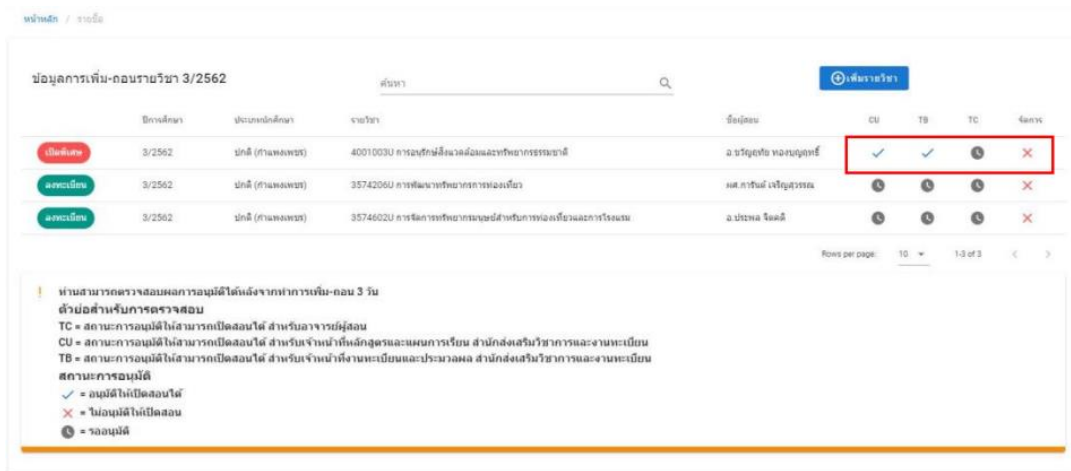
หน้าหลัก / รายชื่อ

ข้อมูลการเพิ่ม-ถอนรายวิชา 3/2562

ค้นหา

เพิ่มรายวิชา

| | ปีการศึกษา | ประเภทนักศึกษา | รายวิชา | ชื่อผู้สอน | CU | TB | TC | จัดการ |
|---|---|---|---|---|---|---|---|---|
| เปิดพิเศษ | 3/2562 | ปกติ (กำแพงเพชร) | 4001003U การอนุรักษ์สิ่งแวดล้อมและทรัพยากรธรรมชาติ | อ.ขวัญฤทัย ทองบุญทรี | ✓ | ✓ | ◷ | ✕ |
| ลงทะเบียน | 3/2562 | ปกติ (กำแพงเพชร) | 3574206U การพัฒนาทรัพยากรการท่องเที่ยว | ผศ.การันต์ เจริญสุวรรณ | ◷ | ◷ | ◷ | ✕ |
| ลงทะเบียน | 3/2562 | ปกติ (กำแพงเพชร) | 3574602U การจัดการทรัพยากรมนุษย์สำหรับการท่องเที่ยวและการโรงแรม | อ.ประพล จิตคติ | ◷ | ◷ | ◷ | ✕ |

Rows per page: 10 1-3 of 3

! ท่านสามารถตรวจสอบผลการอนุมัติได้หลังจากทำการเพิ่ม-ถอน 3 วัน
ตัวย่อสำหรับการตรวจสอบ
TC = สถานะการอนุมัติให้สามารถเปิดสอนได้ สำหรับอาจารย์ผู้สอน
CU = สถานะการอนุมัติให้สามารถเปิดสอนได้ สำหรับเจ้าหน้าที่หลักสูตรและแผนการเรียน สำนักส่งเสริมวิชาการและงานทะเบียน
TB = สถานะการอนุมัติให้สามารถเปิดสอนได้ สำหรับเจ้าหน้าที่งานทะเบียนและประมวลผล สำนักส่งเสริมวิชาการและงานทะเบียน
สถานะการอนุมัติ
✓ = อนุมัติให้เปิดสอนได้
✕ = ไม่อนุมัติให้เปิดสอน
◷ = รออนุมัติ